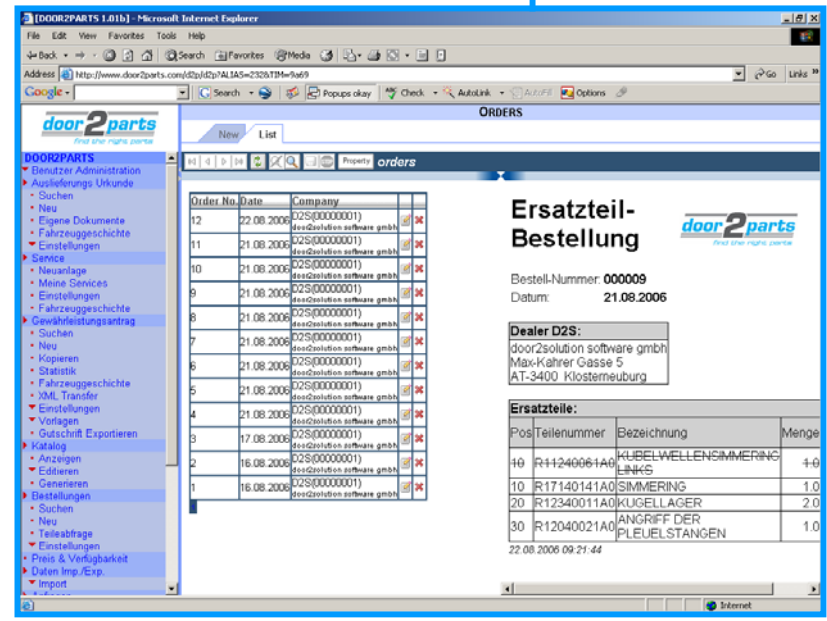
[DOOR2PARTS 1.01b] - Microsoft Internet Explorer

File Edit View Favorites Tools Help

Back Search Favorites Media

Address http://www.door2parts.com/d2p/d2p?ALIAS=2328TIM=9a69 Go Links

Google Search Popups okay Check AutoLink AutoFill Options

door2parts
find the right parts

ORDERS

New List

Property orders

DOOR2PARTS
Benutzer Administration
Auslieferungs Urkunde
Suchen
Neu
Eigene Dokumente
Fahrzeuggeschichte
Einstellungen
Service
Neuanlage
Meine Services
Einstellungen
Fahrzeuggeschichte
Gewährleistungsantrag
Suchen
Neu
Kopieren
Statistik
Fahrzeuggeschichte
XML Transfer
Einstellungen
Vorlagen
Gutschrift Exportieren
Katalog
Anzeigen
Editieren
Generieren
Bestellungen
Suchen
Neu
Teileabfrage
Einstellungen
Preis & Verfügbarkeit
Daten Imp./Exp.
Import

| Order No. | Date | Company |
|---|---|---|
| 12 | 22.08.2006 | D2S(00000001) door2solution software gmbh |
| 11 | 21.08.2006 | D2S(00000001) door2solution software gmbh |
| 10 | 21.08.2006 | D2S(00000001) door2solution software gmbh |
| 9 | 21.08.2006 | D2S(00000001) door2solution software gmbh |
| 8 | 21.08.2006 | D2S(00000001) door2solution software gmbh |
| 7 | 21.08.2006 | D2S(00000001) door2solution software gmbh |
| 6 | 21.08.2006 | D2S(00000001) door2solution software gmbh |
| 5 | 21.08.2006 | D2S(00000001) door2solution software gmbh |
| 4 | 21.08.2006 | D2S(00000001) door2solution software gmbh |
| 3 | 17.08.2006 | D2S(00000001) door2solution software gmbh |
| 2 | 16.08.2006 | D2S(00000001) door2solution software gmbh |
| 1 | 16.08.2006 | D2S(00000001) door2solution software gmbh |

Ersatzteil-Bestellung

door2parts
find the right parts

Bestell-Nummer: 000009
Datum: 21.08.2006

Dealer D2S:
door2solution software gmbh
Max-Kahrer Gasse 5
AT-3400 Klosterneuburg

Ersatzteile:

| Pos | Teilenummer | Bezeichnung | Menge |
|---|---|---|---|
| 10 | R11240061A0 | KUBELWELLENSIMMERING LINKS | 1.0 |
| 10 | R17140141A0 | SIMMERING | 1.0 |
| 20 | R12340011A0 | KUGELLAGER | 2.0 |
| 30 | R12040021A0 | ANGRIFF DER PLEUELSTANGEN | 1.0 |

22.08.2006 09:21:44

Internet